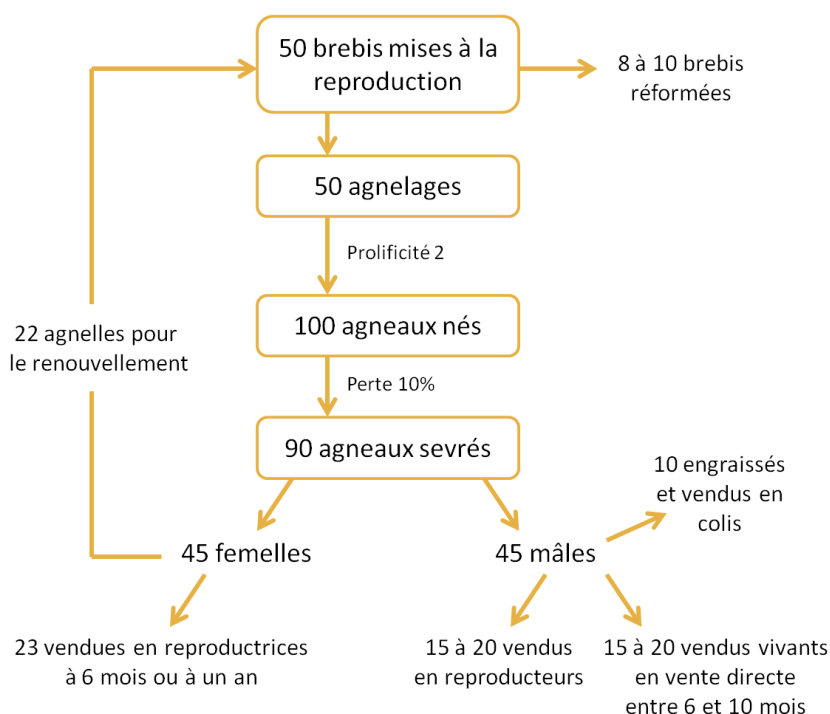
50 brebis mises à la reproduction

8 à 10 brebis réformées

50 agnelages

Prolificité 2

22 agnelles pour le renouvellement

100 agneaux nés

Perte 10%

90 agneaux sevrés

10 engraissés et vendus en colis

45 femelles

45 mâles

23 vendues en reproductrices à 6 mois ou à un an

15 à 20 vendus en reproducteurs

15 à 20 vendus vivants en vente directe entre 6 et 10 mois